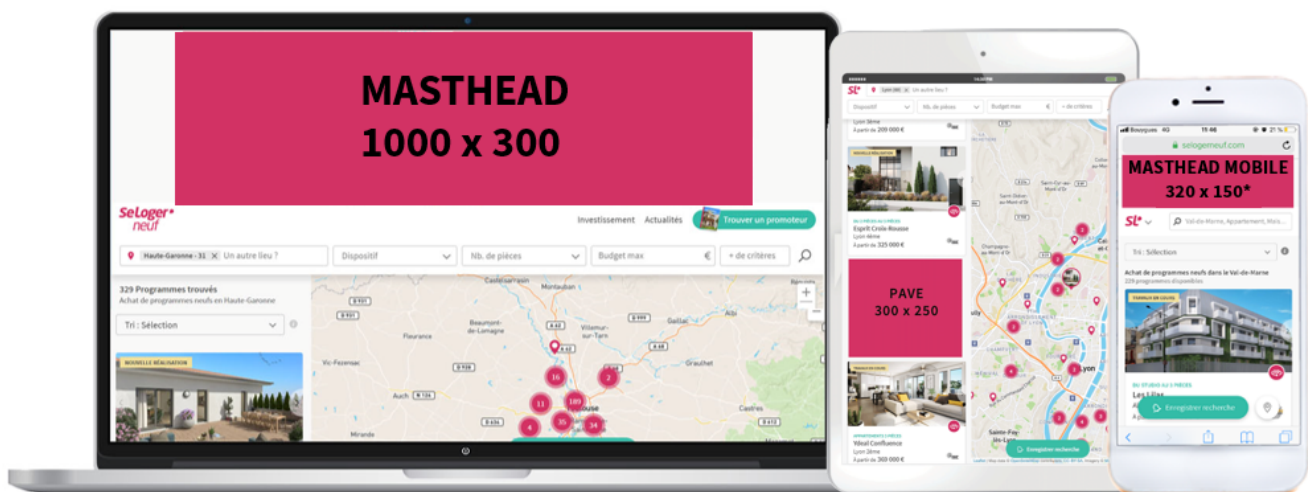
MASTHEAD
1000 x 300

SeLoger neuf

Investissement Actualités Trouver un promoteur

Haute-Garonne - 31 Un autre lieu ? Dispositif Nb. de pièces Budget max € + de critères

329 Programmes trouvés
Achat de programmes neufs en Haute-Garonne

Tri : Sélection

NOUVELLE RÉALISATION

Castelsarrasin Montauban Beaumont-de-Lomagne Villemur-sur-Tarn Gaillac Albi Fleurance Vic-Fezensac Graulhet Auch Castres Mirande Toulouse

16 2 11 189 4 35 34

Lyon 3ème
À partir de 209 000 €

NOUVELLE RÉALISATION
Esprit Croix-Rousse
Lyon 4ème
À partir de 325 000 €

PAVE
300 x 250

APPARTEMENTS 2 PIÈCES
Ydeal Confluence
Lyon 2ème
À partir de 369 000 €

Enregistrer recherche

Lyon

selogerneuf.com

MASTHEAD MOBILE
320 x 150*

Val-de-Marne, Appartement, Mais

Tri : Sélection

Achat de programmes neufs dans le Val-de-Marne
229 programmes disponibles

Enregistrer recherche

Les Lilas